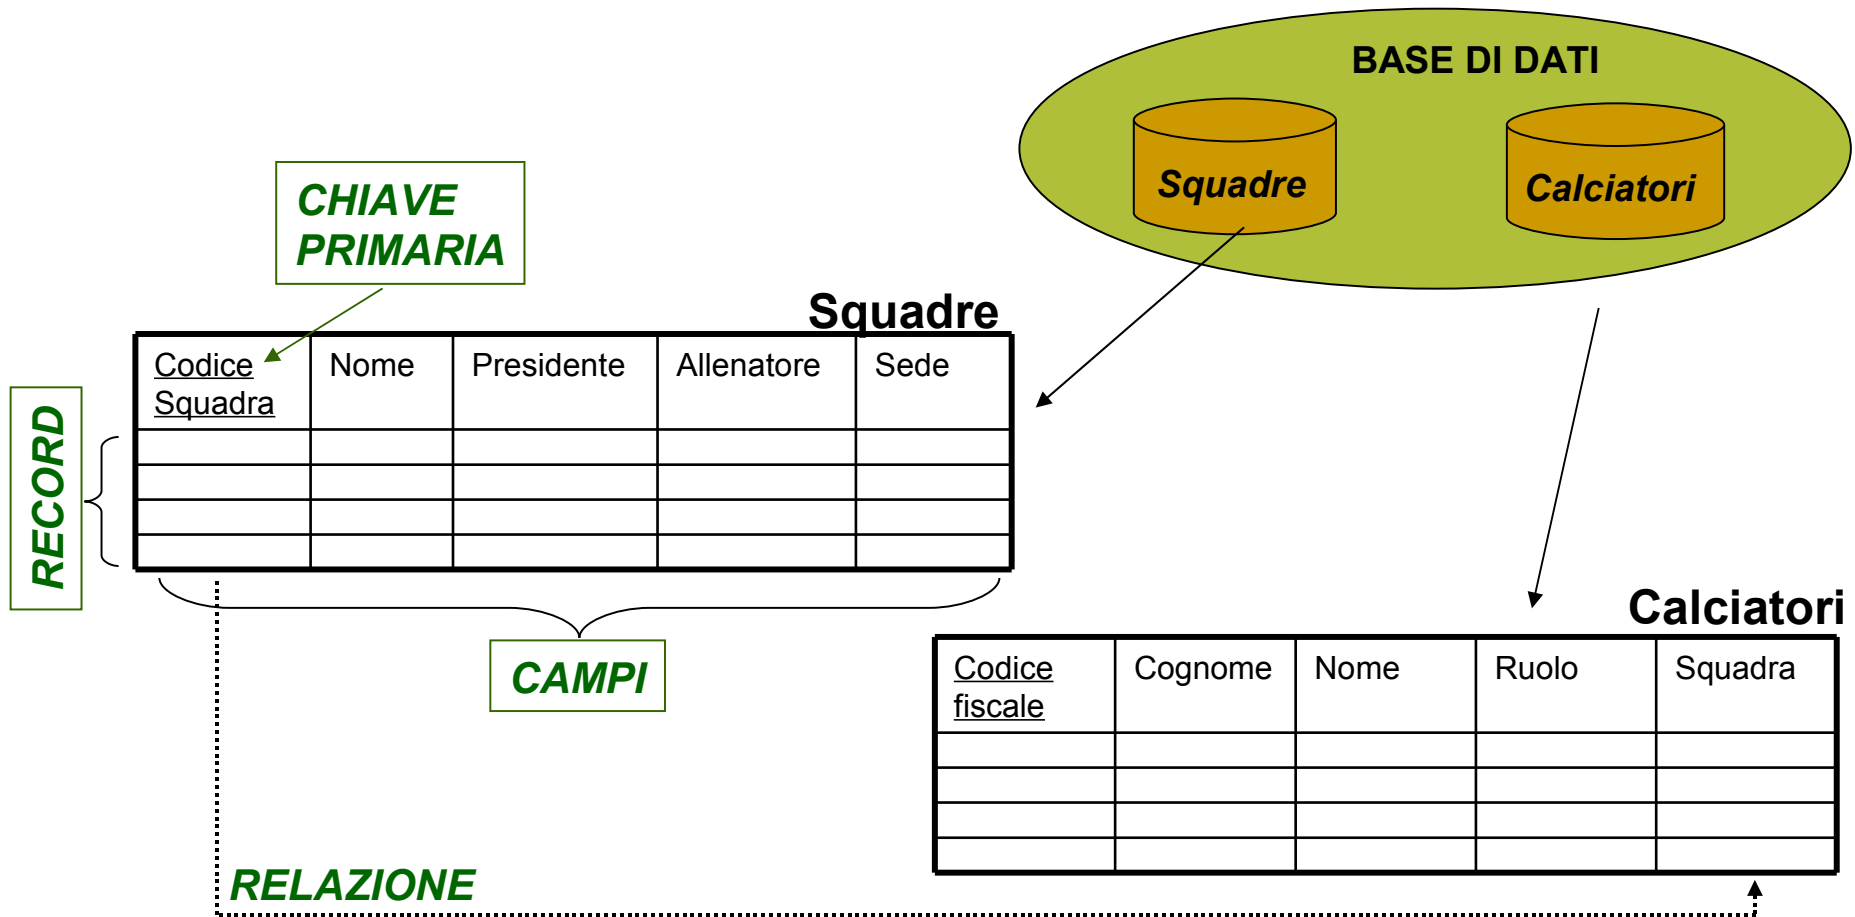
BASE DI DATI

Squadre

Calciatori

CHIAVE PRIMARIA

Squadre

| Codice Squadra | Nome | Presidente | Allenatore | Sede |
|---|---|---|---|---|
| | | | | |
| | | | | |
| | | | | |
| | | | | |

RECORD

CAMPI

Calciatori

| Codice fiscale | Cognome | Nome | Ruolo | Squadra |
|---|---|---|---|---|
| | | | | |
| | | | | |
| | | | | |
| | | | | |

RELAZIONE